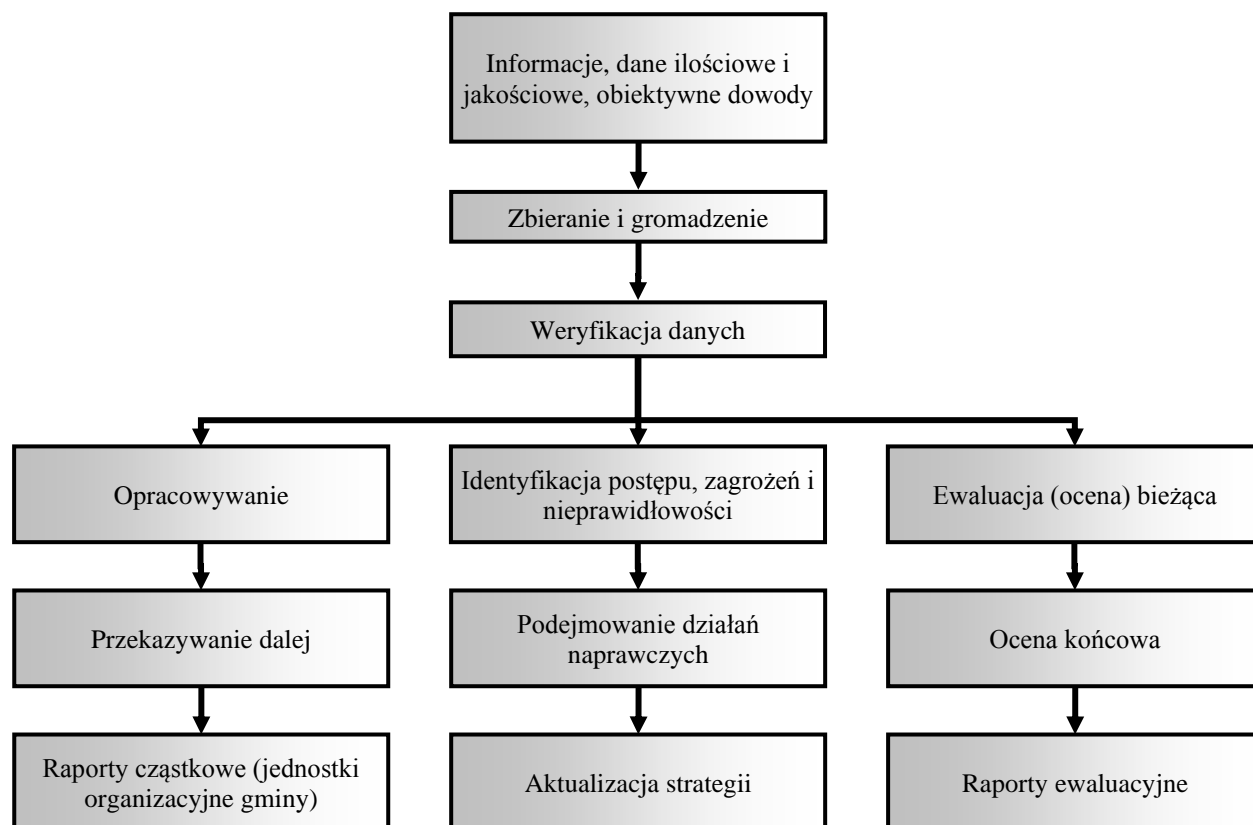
Informacje, dane ilościowe i jakościowe, obiektywne dowody

Zbieranie i gromadzenie

Weryfikacja danych

Opracowywanie

Przekazywanie dalej

Raporty cząstkowe (jednostki organizacyjne gminy)

Identyfikacja postępu, zagrożeń i nieprawidłowości

Podejmowanie działań naprawczych

Aktualizacja strategii

Ewaluacja (ocena) bieżąca

Ocena końcowa

Raporty ewaluacyjne